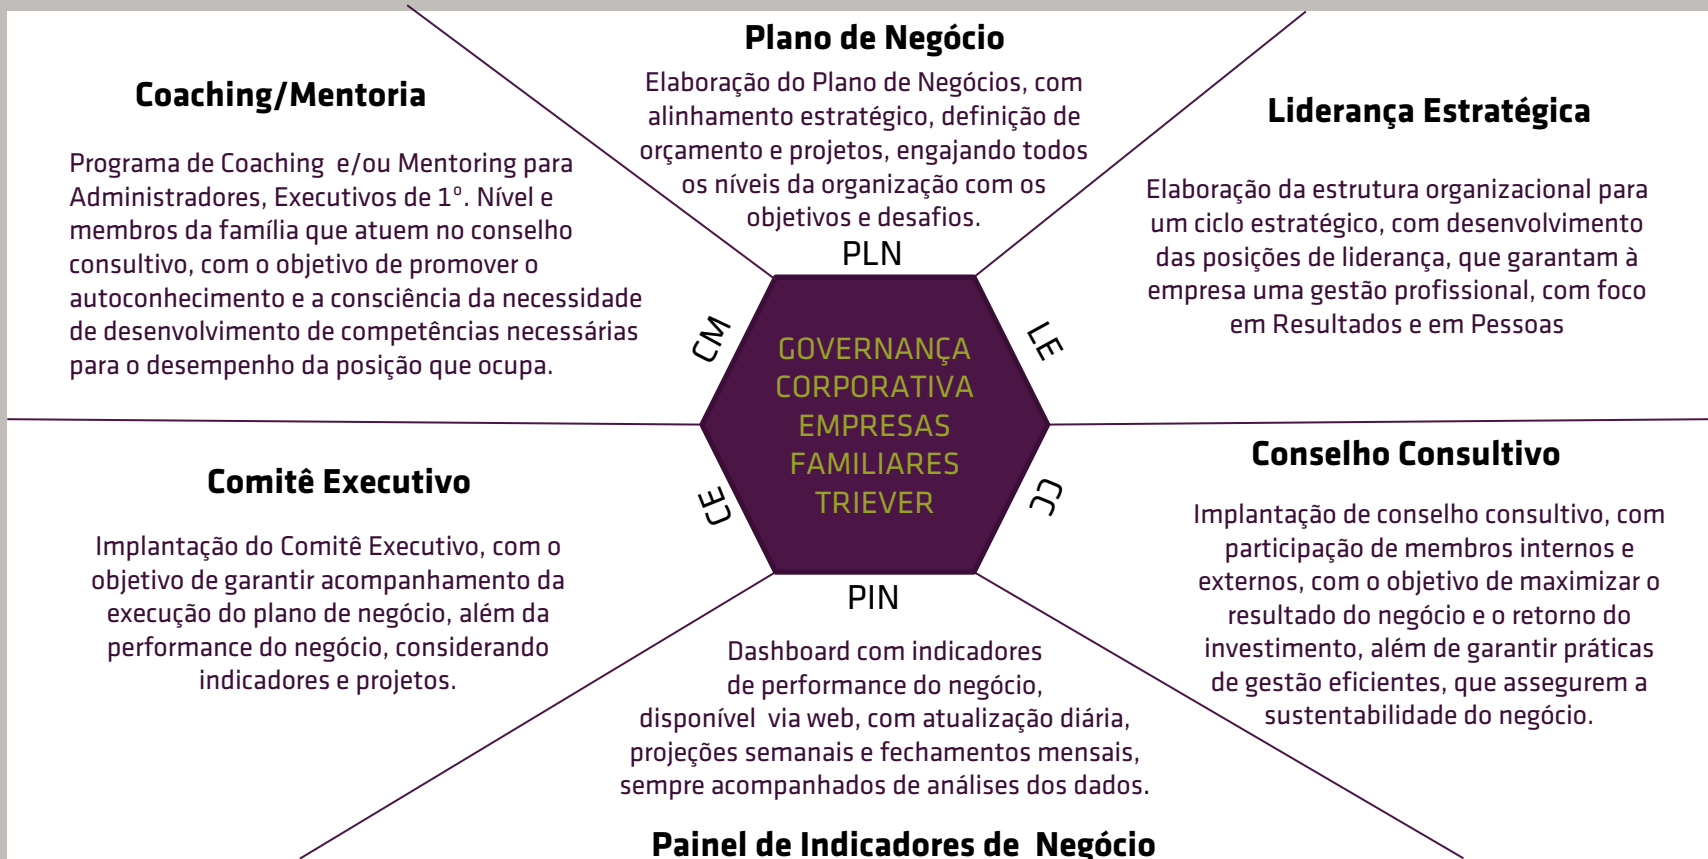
Plano de Negócio

Elaboração do Plano de Negócios, com alinhamento estratégico, definição de orçamento e projetos, engajando todos os níveis da organização com os objetivos e desafios.

Coaching/Mentoria

Programa de Coaching e/ou Mentoring para Administradores, Executivos de 1°. Nível e membros da família que atuem no conselho consultivo, com o objetivo de promover o autoconhecimento e a consciência da necessidade de desenvolvimento de competências necessárias para o desempenho da posição que ocupa.

Liderança Estratégica

Elaboração da estrutura organizacional para um ciclo estratégico, com desenvolvimento das posições de liderança, que garantam à empresa uma gestão profissional, com foco em Resultados e em Pessoas

PLN

CM

LE

GOVERNANÇA CORPORATIVA EMPRESAS FAMILIARES TRIEVER

CE

CC

PIN

Comitê Executivo

Implantação do Comitê Executivo, com o objetivo de garantir acompanhamento da execução do plano de negócio, além da performance do negócio, considerando indicadores e projetos.

Conselho Consultivo

Implantação de conselho consultivo, com participação de membros internos e externos, com o objetivo de maximizar o resultado do negócio e o retorno do investimento, além de garantir práticas de gestão eficientes, que assegurem a sustentabilidade do negócio.

Dashboard com indicadores de performance do negócio, disponível via web, com atualização diária, projeções semanais e fechamentos mensais, sempre acompanhados de análises dos dados.

Painel de Indicadores de Negócio